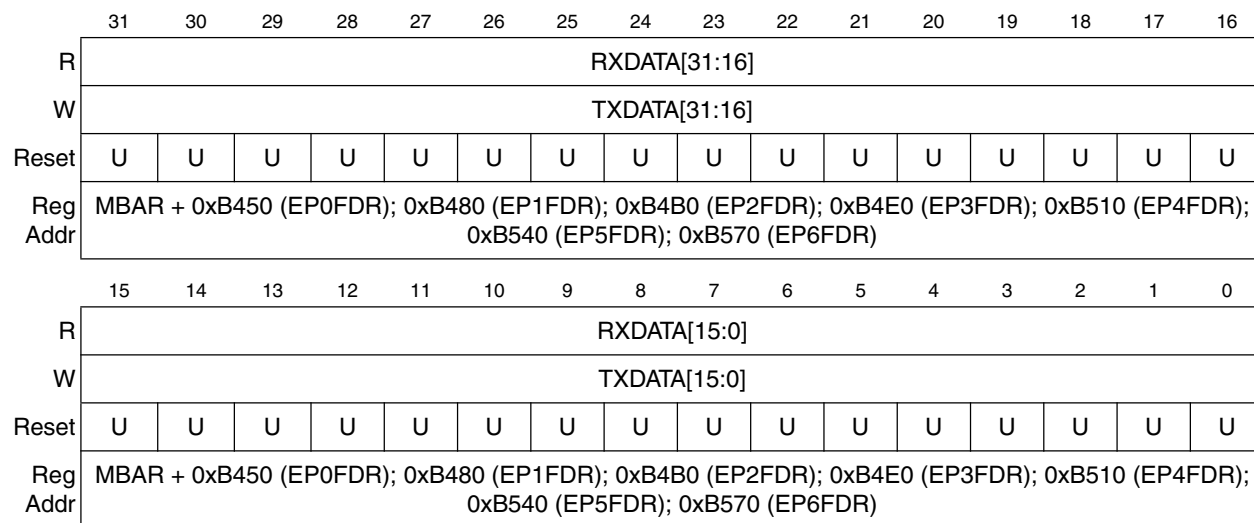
|  | 31 | 30 | 29 | 28 | 27 | 26 | 25 | 24 | 23 | 22 | 21 | 20 | 19 | 18 | 17 | 16 |
|---|---|---|---|---|---|---|---|---|---|---|---|---|---|---|---|---|
| R | RXDATA[31:16] | | | | | | | | | | | | | | | |
| W | TXDATA[31:16] | | | | | | | | | | | | | | | |
| Reset | U | U | U | U | U | U | U | U | U | U | U | U | U | U | U | U |
| Reg Addr | MBAR + 0xB450 (EP0FDR); 0xB480 (EP1FDR); 0xB4B0 (EP2FDR); 0xB4E0 (EP3FDR); 0xB510 (EP4FDR); 0xB540 (EP5FDR); 0xB570 (EP6FDR) | | | | | | | | | | | | | | | |

|  | 15 | 14 | 13 | 12 | 11 | 10 | 9 | 8 | 7 | 6 | 5 | 4 | 3 | 2 | 1 | 0 |
|---|---|---|---|---|---|---|---|---|---|---|---|---|---|---|---|---|
| R | RXDATA[15:0] | | | | | | | | | | | | | | | |
| W | TXDATA[15:0] | | | | | | | | | | | | | | | |
| Reset | U | U | U | U | U | U | U | U | U | U | U | U | U | U | U | U |
| Reg Addr | MBAR + 0xB450 (EP0FDR); 0xB480 (EP1FDR); 0xB4B0 (EP2FDR); 0xB4E0 (EP3FDR); 0xB510 (EP4FDR); 0xB540 (EP5FDR); 0xB570 (EP6FDR) | | | | | | | | | | | | | | | |